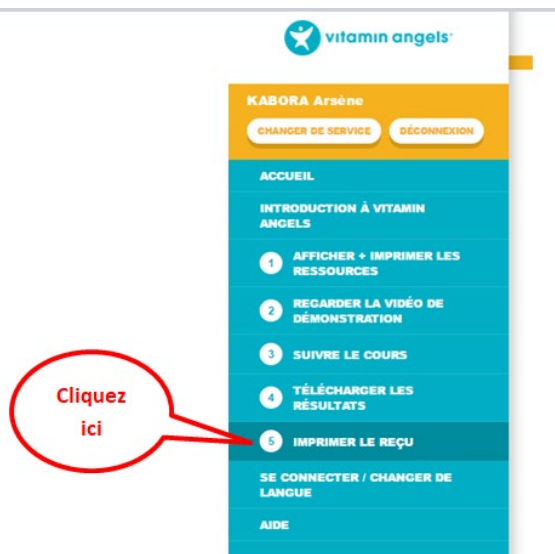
vitamin angels

KABORA Arsène

CHANGER DE SERVICE

DÉCONNEXION

ACCUEIL

INTRODUCTION À VITAMIN ANGELS

1 AFFICHER + IMPRIMER LES RESSOURCES

2 REGARDER LA VIDÉO DE DÉMONSTRATION

3 SUIVRE LE COURS

4 TÉLÉCHARGER LES RÉSULTATS

5 IMPRIMER LE REÇU

SE CONNECTER / CHANGER DE LANGUE

AIDE

Cliquez ici